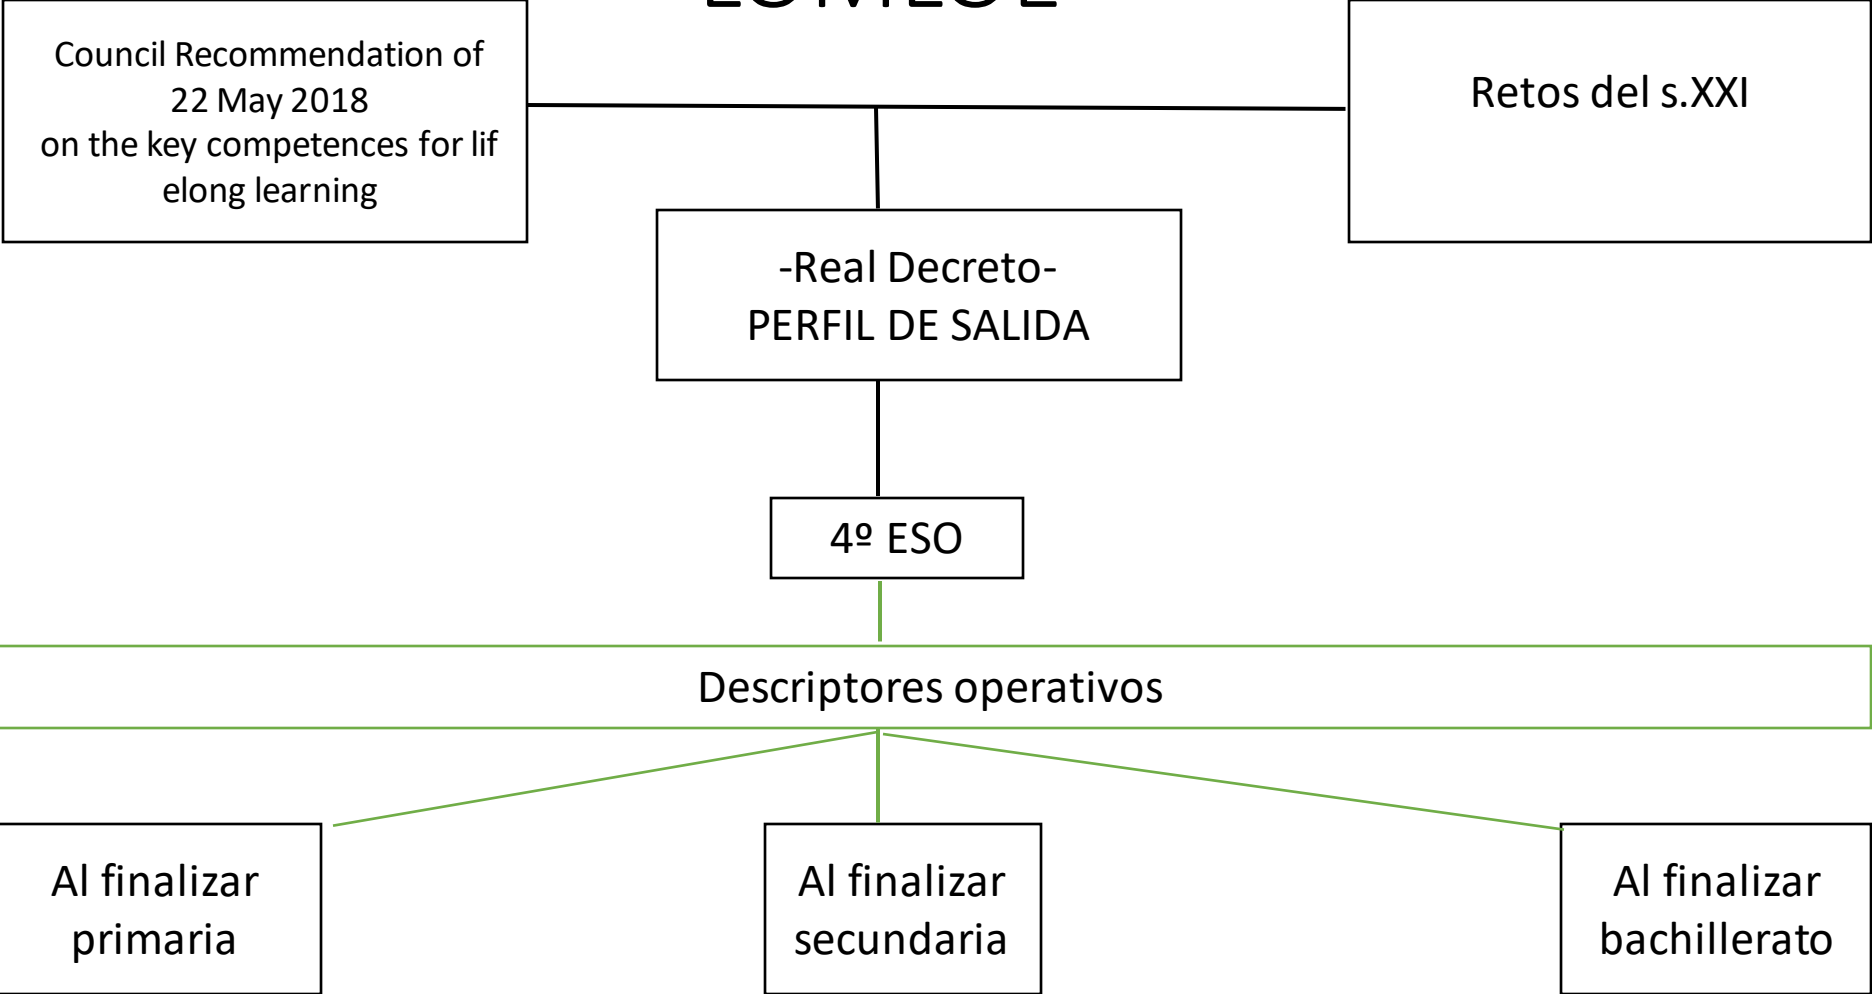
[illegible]

Council Recommendation of 22 May 2018 on the key competences for lif elong learning

Retos del s.XXI

-Real Decreto-
PERFIL DE SALIDA

4º ESO

Descriptores operativos

Al finalizar primaria

Al finalizar secundaria

Al finalizar bachillerato